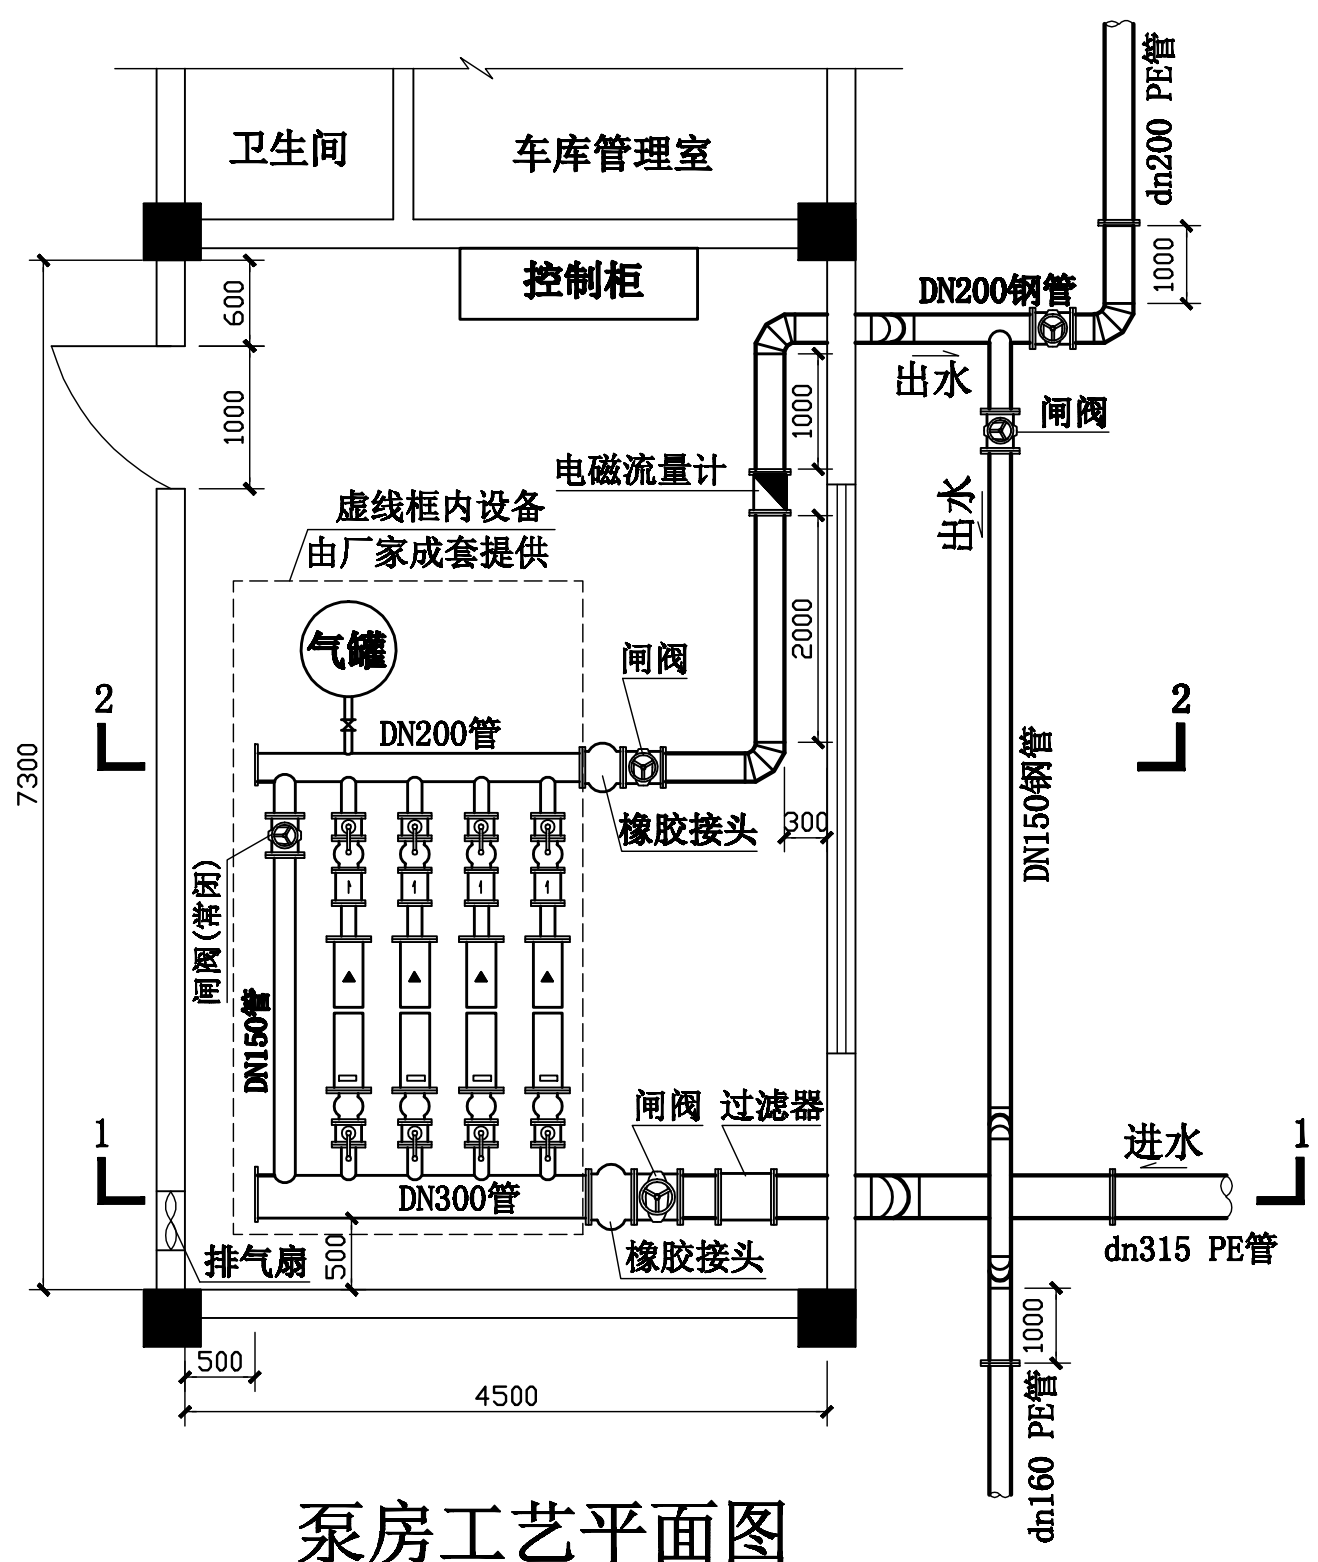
dn200 PE管
卫生间
车库管理室
1000
控制柜
DN200钢管
600
出水
1000
闸阀
1000
电磁流量计
出水
虚线框内设备
由厂家成套提供
2000
气罐
闸阀
2
2
DN200管
7300
橡胶接头
300
DN150钢管
闸阀(常闭)
DN150管
闸阀
过滤器
1
进水
1
DN300管
dn315 PE管
排气扇
500
橡胶接头
1000
500
4500
dn160 PE管
泵房工艺平面图